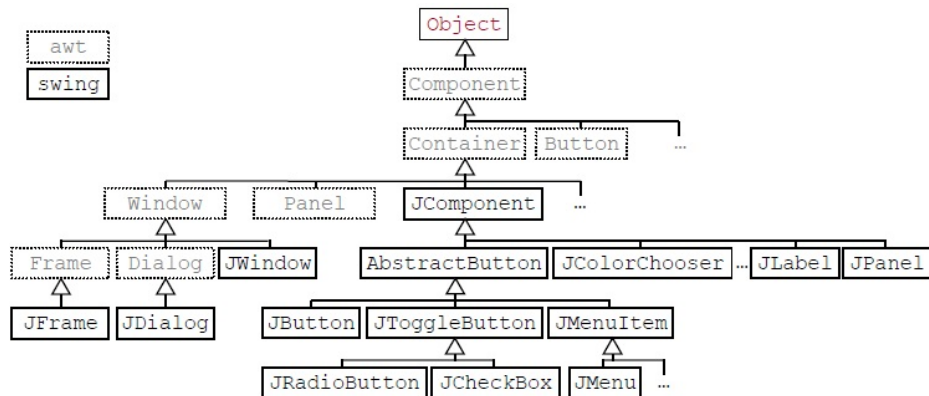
awt
swing

Object

Component

Container
Button
…

Window
Panel
JComponent
…

Frame
Dialog
JWindow
AbstractButton
JColorChooser
…
JLabel
JPanel

JFrame
JDialog
JButton
JToggleButton
JMenuItem

JRadioButton
JCheckBox
JMenu
…